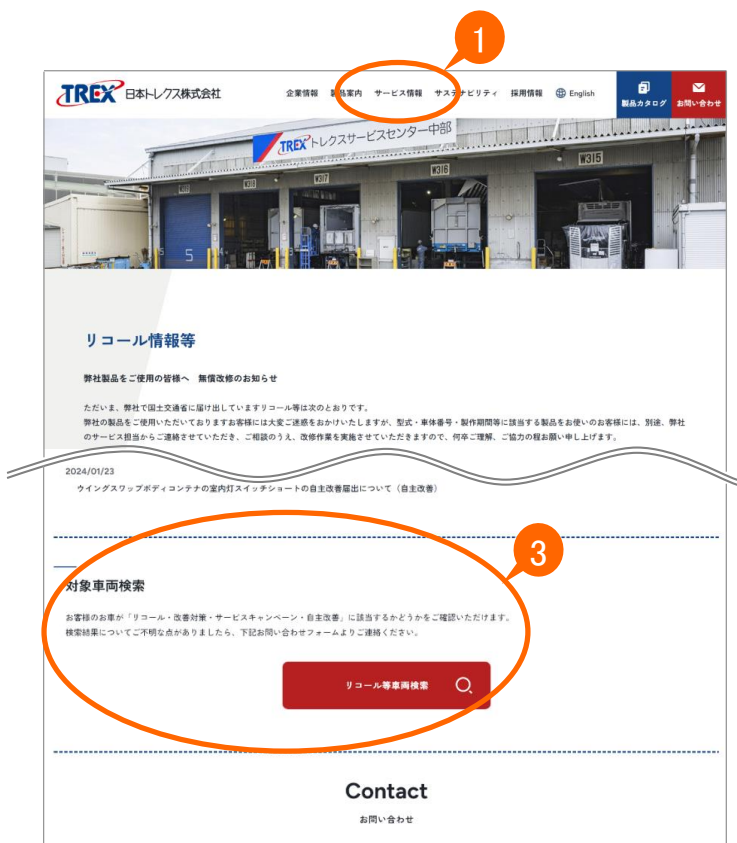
1

TREX 日本トレクス株式会社

企業情報　製品案内　サービス情報　サステナビリティ　採用情報　English　製品カタログ　お問い合わせ

TREX トレクスサービスセンター中部

W317　W316　W315

リコール情報等

弊社製品をご使用の皆様へ　無償改修のお知らせ

ただいま、弊社で国土交通省に届け出していますリコール等は次のとおりです。
弊社の製品をご使用いただいております各様には大変ご迷惑をおかけいたしますが、型式・車体番号・製作期間等に該当する製品をお使いのお客様には、別途、弊社のサービス担当からご連絡させていただき、ご相談のうえ、改修作業を実施させていただきますので、何卒ご理解、ご協力の程お願い申し上げます。

2024/01/23
ウイングスワップボディコンテナの室内灯スイッチショートの自主改善届出について（自主改善）

3

対象車両検索

お客様のお車が「リコール・改善対策・サービスキャンペーン・自主改善」に該当するかどうかをご確認いただけます。
検索結果についてご不明な点がありましたら、下記お問い合わせフォームよりご連絡ください。

リコール等車両検索

Contact
お問い合わせ